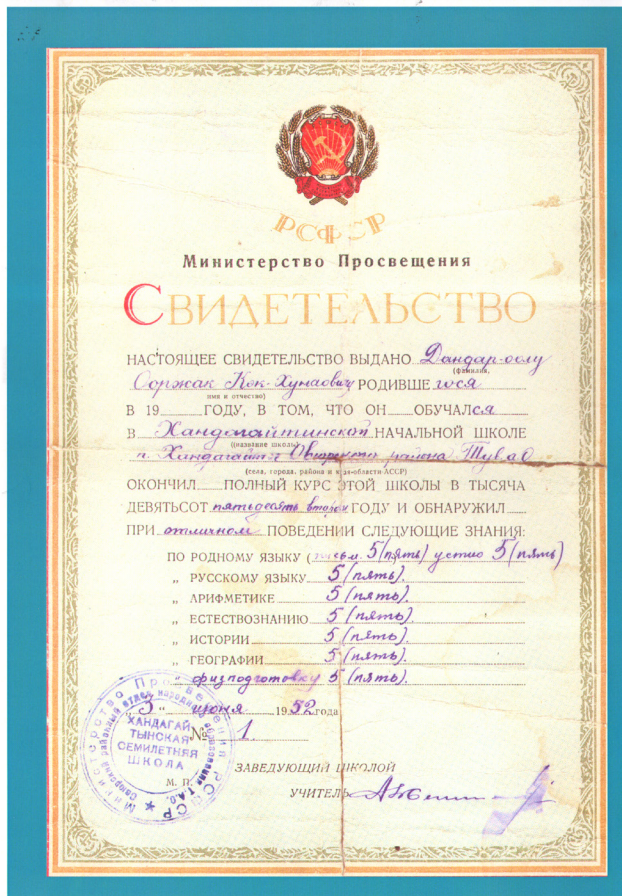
РСФСР

Министерство Просвещения

СВИДЕТЕЛЬСТВО

НАСТОЯЩЕЕ СВИДЕТЕЛЬСТВО ВЫДАНО Дандар-оолу (фамилия)

Соржак Кок-Хунаевич (имя и отчество) РОДИВШЕ гося

В 19 ГОДУ, В ТОМ, ЧТО ОН ОБУЧАЛ ся

В Хандагайтинской (название школы) НАЧАЛЬНОЙ ШКОЛЕ

п. Хандагайты Овюрского района Тув. АО (села, города, района и края-области АССР)

ОКОНЧИЛ ПОЛНЫЙ КУРС ЭТОЙ ШКОЛЫ В ТЫСЯЧА ДЕВЯТЬСОТ пятьдесят втором ГОДУ И ОБНАРУЖИЛ

ПРИ отличном ПОВЕДЕНИИ СЛЕДУЮЩИЕ ЗНАНИЯ:

ПО РОДНОМУ ЯЗЫКУ (письм. 5 (пять) устно 5 (пять)

„ РУССКОМУ ЯЗЫКУ 5 (пять).

„ АРИФМЕТИКЕ 5 (пять).

„ ЕСТЕСТВОЗНАНИЮ 5 (пять).

„ ИСТОРИИ 5 (пять).

„ ГЕОГРАФИИ 5 (пять).

„ физподготовку 5 (пять).

3 июня 1952 года

№ 1

М. П.

ЗАВЕДУЮЩИЙ ШКОЛОЙ

УЧИТЕЛЬ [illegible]

ХАНДАГАЙТЫНСКАЯ СЕМИЛЕТНЯЯ ШКОЛА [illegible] РСФСР